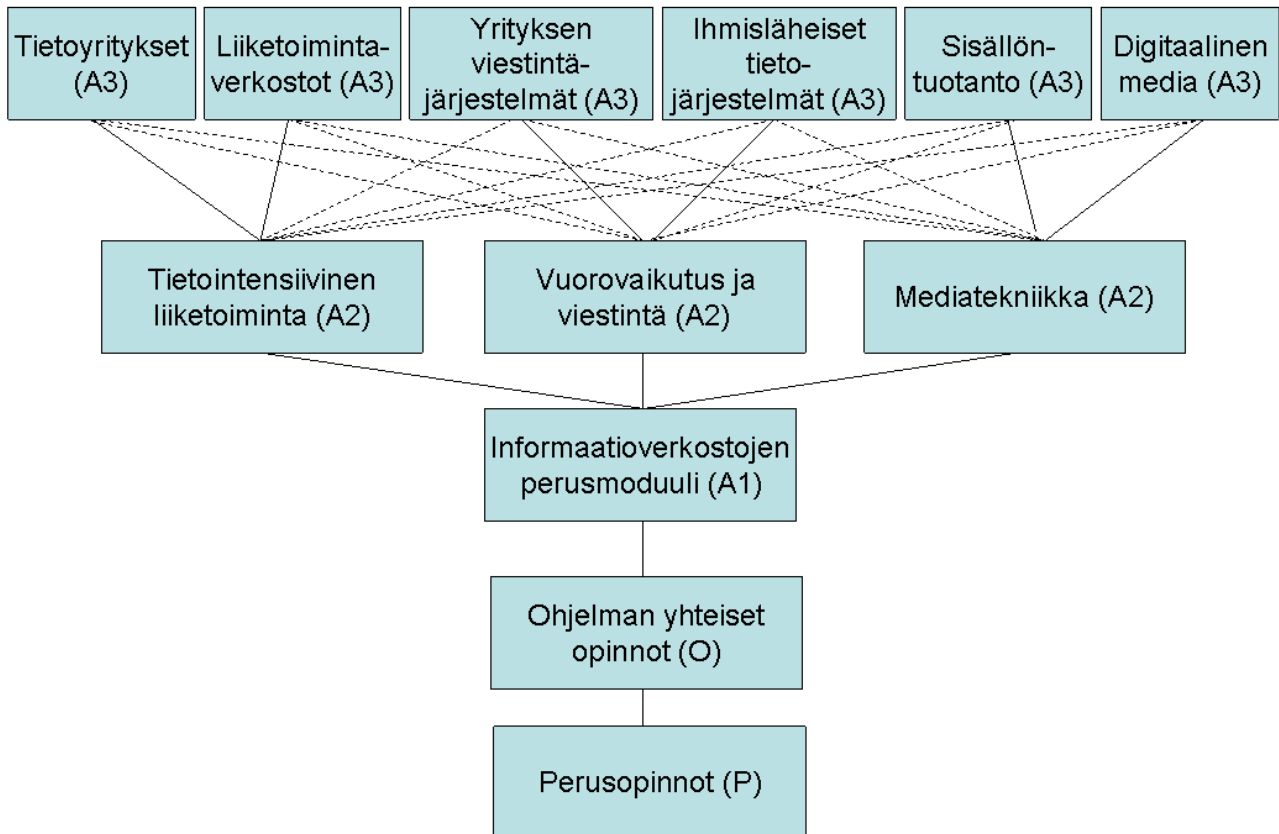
Tietoyritykset (A3)

Liiketoimintaverkostot (A3)

Yrityksen viestintäjärjestelmät (A3)

Ihmisläheiset tietojärjestelmät (A3)

Sisällöntuotanto (A3)

Digitaalinen media (A3)

Tietointensiivinen liiketoiminta (A2)

Vuorovaikutus ja viestintä (A2)

Mediatekniikka (A2)

Informaatioverkostojen perusmoduuli (A1)

Ohjelman yhteiset opinnot (O)

Perusopinnot (P)